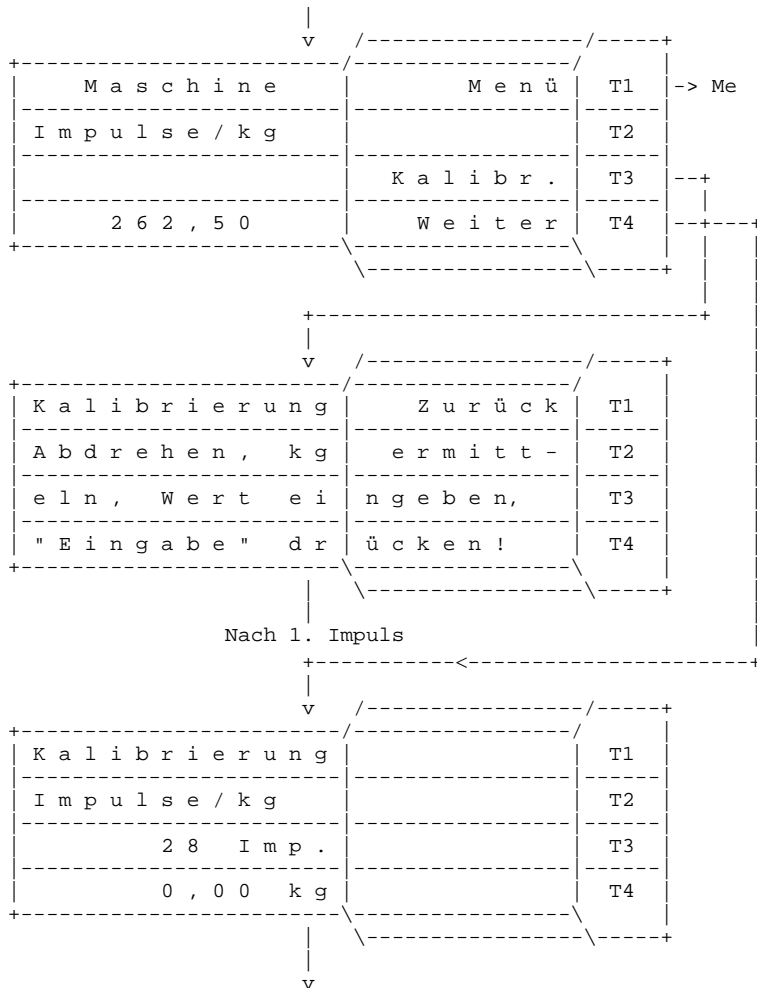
Maschine
Menü
T1
-> Me
Impulse/kg
T2
Kalibr.
T3
262,50
Weiter
T4

Kalibrierung
Zurück
T1
Abdrehen, kg
ermitt-
T2
eln, Wert ei
ngeben,
T3
"Eingabe" dr
ücken!
T4

Nach 1. Impuls

Kalibrierung
T1
Impulse/kg
T2
28 Imp.
T3
0,00 kg
T4